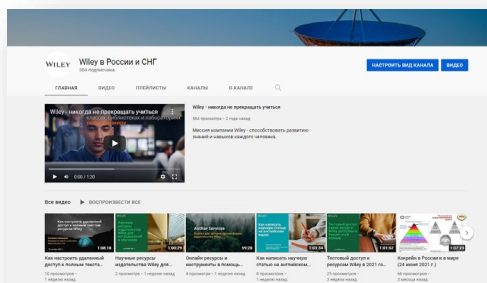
WILEY

Wiley в России и СНГ
384 подписчика

НАСТРОИТЬ ВИД КАНАЛА
ВИДЕО

ГЛАВНАЯ
ВИДЕО
ПЛЕЙЛИСТЫ
КАНАЛЫ
О КАНАЛЕ

Wiley - никогда не прекращать учиться

0:00 / 1:20

Wiley - никогда не прекращать учиться
564 просмотра • 3 года назад

Миссия компании Wiley - способствовать развитию знаний и навыков каждого человека.

Все видео
ВОСПРОИЗВЕСТИ ВСЕ

1:08:18
Как настроить удаленный доступ к полным текста...
10 просмотров •
1 неделю назад

1:00:29
Научные ресурсы издательства Wiley для...
2 просмотра •
1 неделю назад

Author Services
59:29
Онлайн ресурсы и инструменты в помощь...
3 просмотра •
1 неделю назад

1:00:54
Как написать научную статью на английском...
11 просмотров •
1 неделю назад

1:01:02
Тестовый доступ к ресурсам Wiley в 2021 го...
23 просмотра •
1 неделю назад

1:07:25
Коврейн в России и в мире (24 июня 2021 г.)
56 просмотров •
1 неделю назад